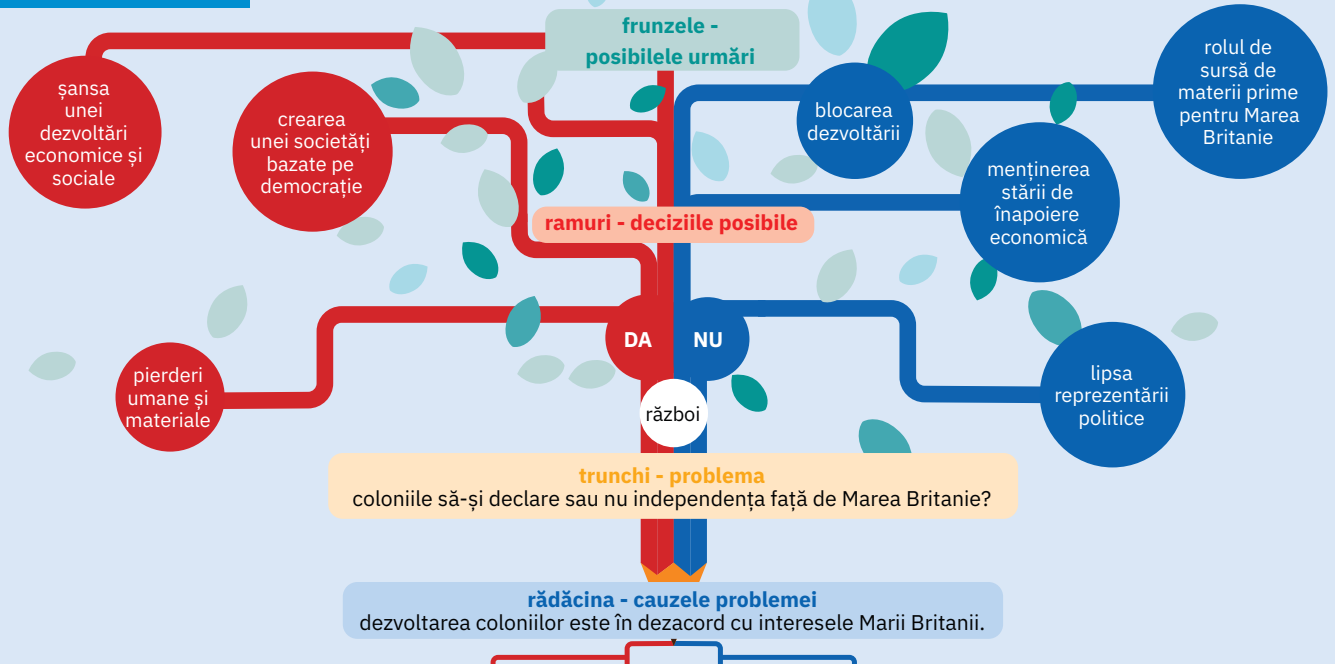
frunzele - posibilele urmări

șansa unei dezvoltări economice și sociale

crearea unei societăți bazate pe democrație

blocarea dezvoltării

rolul de sursă de materii prime pentru Marea Britanie

menținerea stării de înapoiere economică

ramuri - deciziile posibile

DA

NU

pierderi umane și materiale

război

lipsa reprezentării politice

trunchi - problema
coloniile să-și declare sau nu independența față de Marea Britanie?

rădăcina - cauzele problemei
dezvoltarea coloniilor este în dezacord cu interesele Marii Britanii.